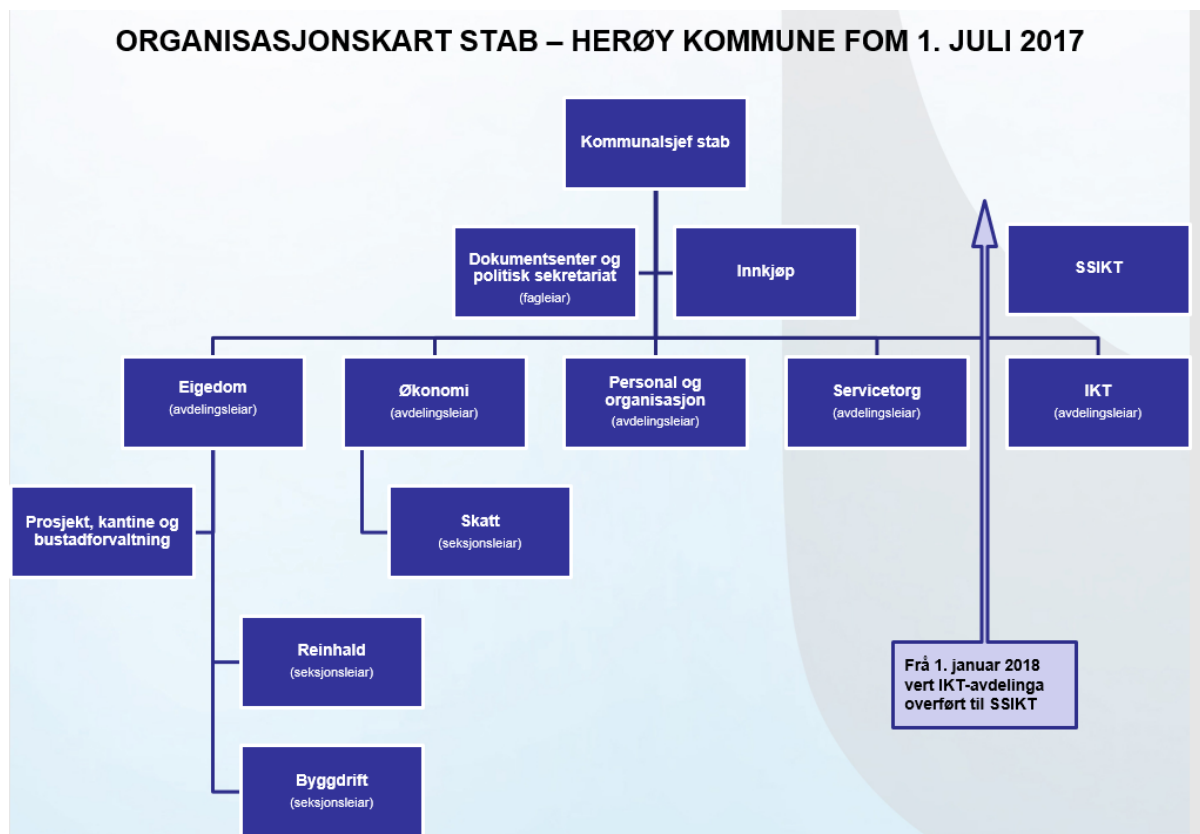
ORGANISASJONSKART STAB – HERØY KOMMUNE FOM 1. JULI 2017

Kommunalsjef stab

Dokumentsenter og politisk sekretariat
(fagleiar)

Innkjøp

SSIKT

Eigedom
(avdelingsleiar)

Økonomi
(avdelingsleiar)

Personal og organisasjon
(avdelingsleiar)

Servicetorg
(avdelingsleiar)

IKT
(avdelingsleiar)

Prosjekt, kantine og bustadforvaltning

Skatt
(seksjonsleiar)

Reinhald
(seksjonsleiar)

Byggdrift
(seksjonsleiar)

Frå 1. januar 2018 vert IKT-avdelinga overført til SSIKT